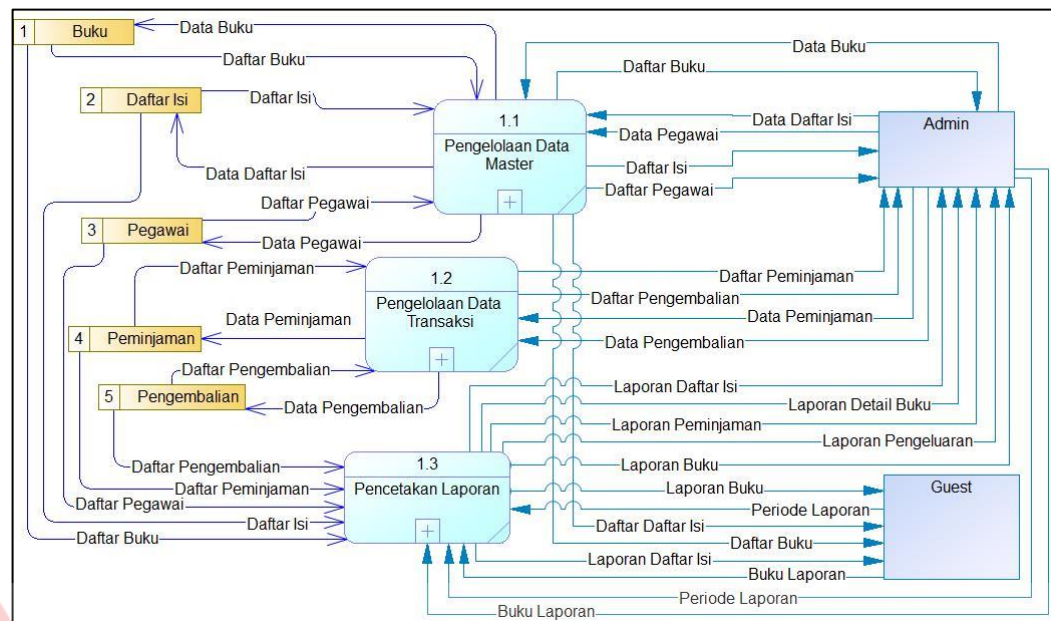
1 Buku
Data Buku
Daftar Buku
2 Daftar Isi
Daftar Isi
Data Daftar Isi
Daftar Pegawai
3 Pegawai
Data Pegawai
1.1
Pengelolaan Data Master
Data Buku
Daftar Buku
Data Daftar Isi
Data Pegawai
Daftar Isi
Daftar Pegawai
Admin
Daftar Peminjaman
1.2
Pengelolaan Data Transaksi
Data Peminjaman
4 Peminjaman
Daftar Pengembalian
5 Pengembalian
Data Pengembalian
Daftar Peminjaman
Daftar Pengembalian
Data Peminjaman
Data Pengembalian
Laporan Daftar Isi
Laporan Detail Buku
Laporan Peminjaman
Laporan Pengeluaran
Laporan Buku
Daftar Pengembalian
Daftar Peminjaman
Daftar Pegawai
Daftar Isi
Daftar Buku
1.3
Pencetakan Laporan
Laporan Buku
Periode Laporan
Guest
Daftar Daftar Isi
Daftar Buku
Laporan Daftar Isi
Buku Laporan
Periode Laporan
Buku Laporan